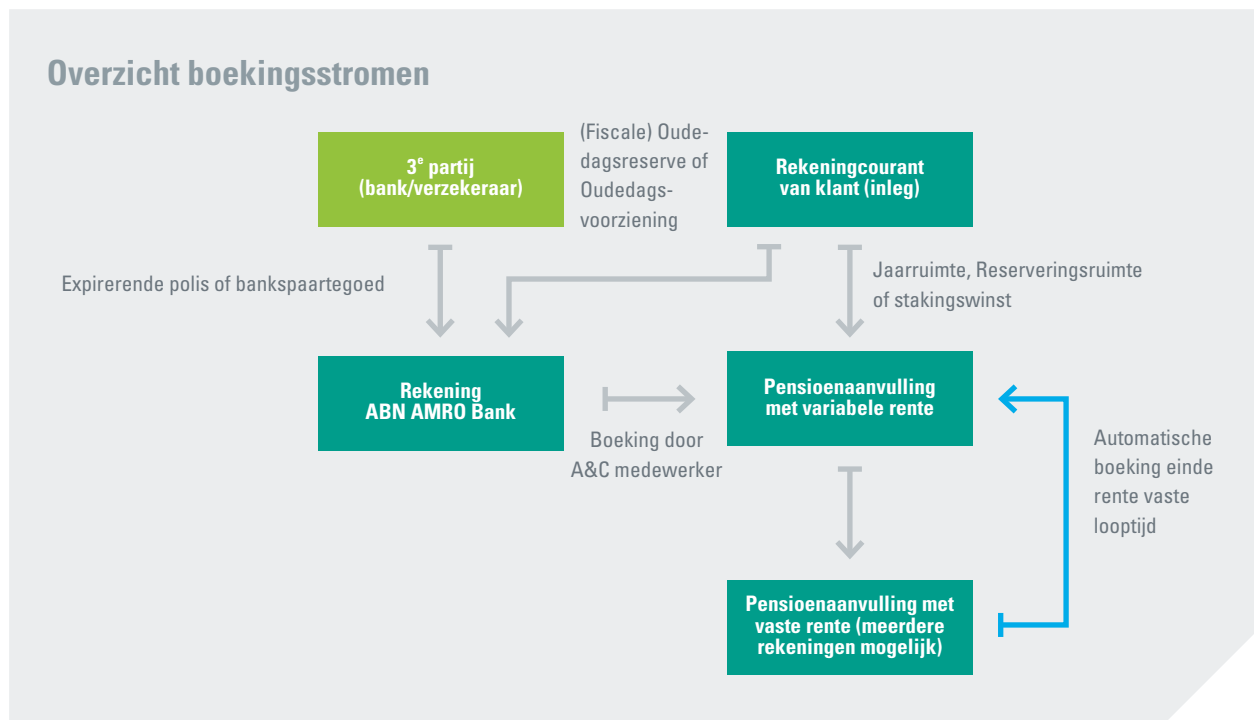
Overzicht boekingsstromen

$3^e$ partij (bank/verzekeraar)

(Fiscale) Oudedagsreserve of Oudedagsvoorziening

Rekeningcourant van klant (inleg)

Expirerende polis of bankspaartegoed

Jaarruimte, Reserveringsruimte of stakingswinst

Rekening ABN AMRO Bank

Boeking door A&C medewerker

Pensioenaanvulling met variabele rente

Automatische boeking einde rente vaste looptijd

Pensioenaanvulling met vaste rente (meerdere rekeningen mogelijk)